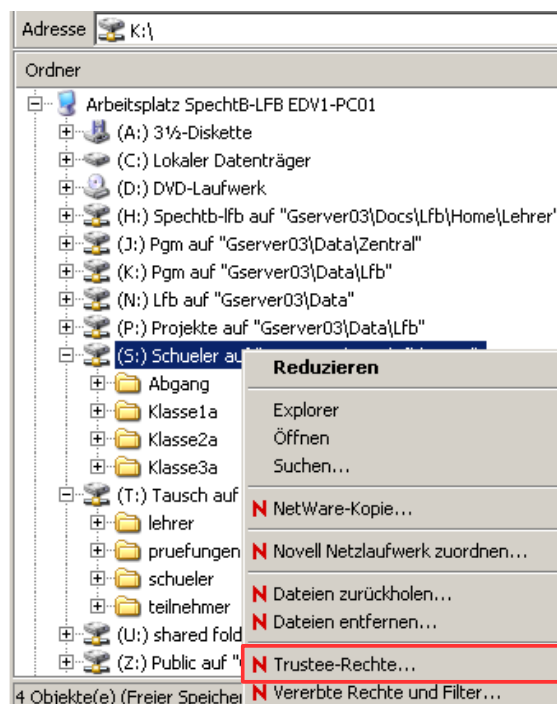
Adresse K:\

Ordner

Arbeitsplatz SpechtB-LFB EDV1-PC01
(A:) 3½-Diskette
(C:) Lokaler Datenträger
(D:) DVD-Laufwerk
(H:) Spechtb-lfb auf "Gserver03\Docs\Lfb\Home\Lehrer"
(J:) Pgm auf "Gserver03\Data\Zentral"
(K:) Pgm auf "Gserver03\Data\Lfb"
(N:) Lfb auf "Gserver03\Data"
(P:) Projekte auf "Gserver03\Data\Lfb"
(S:) Schueler auf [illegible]
Abgang
Klasse1a
Klasse2a
Klasse3a
(T:) Tausch auf
lehrer
pruefungen
schueler
teilnehmer
(U:) shared fold
(Z:) Public auf "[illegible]

Reduzieren
Explorer
Öffnen
Suchen...
NetWare-Kopie...
Novell Netzlaufwerk zuordnen...
Dateien zurückholen...
Dateien entfernen...
Trustee-Rechte...
Vererbte Rechte und Filter...

4 Objekte(e) (Freier Speicher